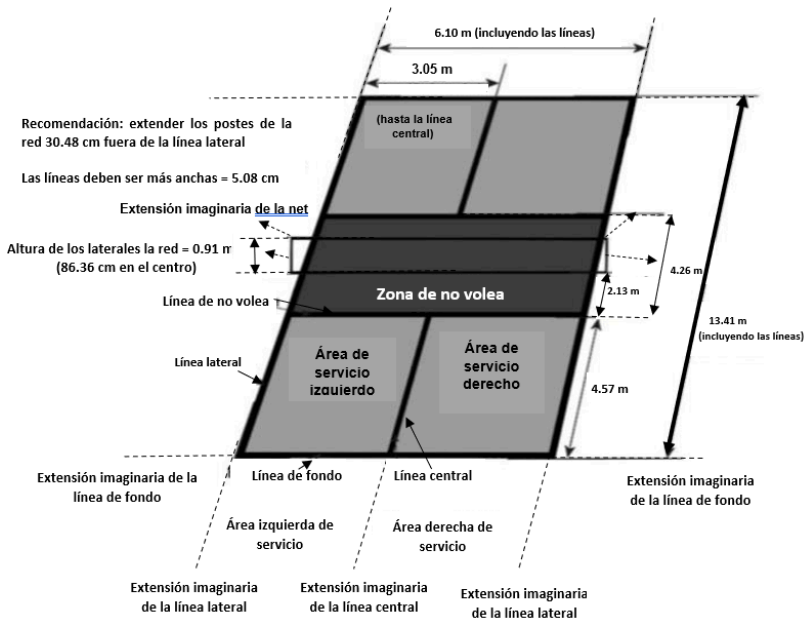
6.10 m (incluyendo las líneas)

3.05 m

Recomendación: extender los postes de la red 30.48 cm fuera de la línea lateral

(hasta la línea central)

Las líneas deben ser más anchas = 5.08 cm

Extensión imaginaria de la net

Altura de los laterales la red = 0.91 m (86.36 cm en el centro)

4.26 m

Zona de no volea

2.13 m

Línea de no volea

13.41 m (incluyendo las líneas)

Línea lateral

Área de servicio izquierdo

Área de servicio derecho

4.57 m

Extensión imaginaria de la línea de fondo

Línea de fondo

Línea central

Extensión imaginaria de la línea de fondo

Área izquierda de servicio

Área derecha de servicio

Extensión imaginaria de la línea lateral

Extensión imaginaria de la línea central

Extensión imaginaria de la línea lateral